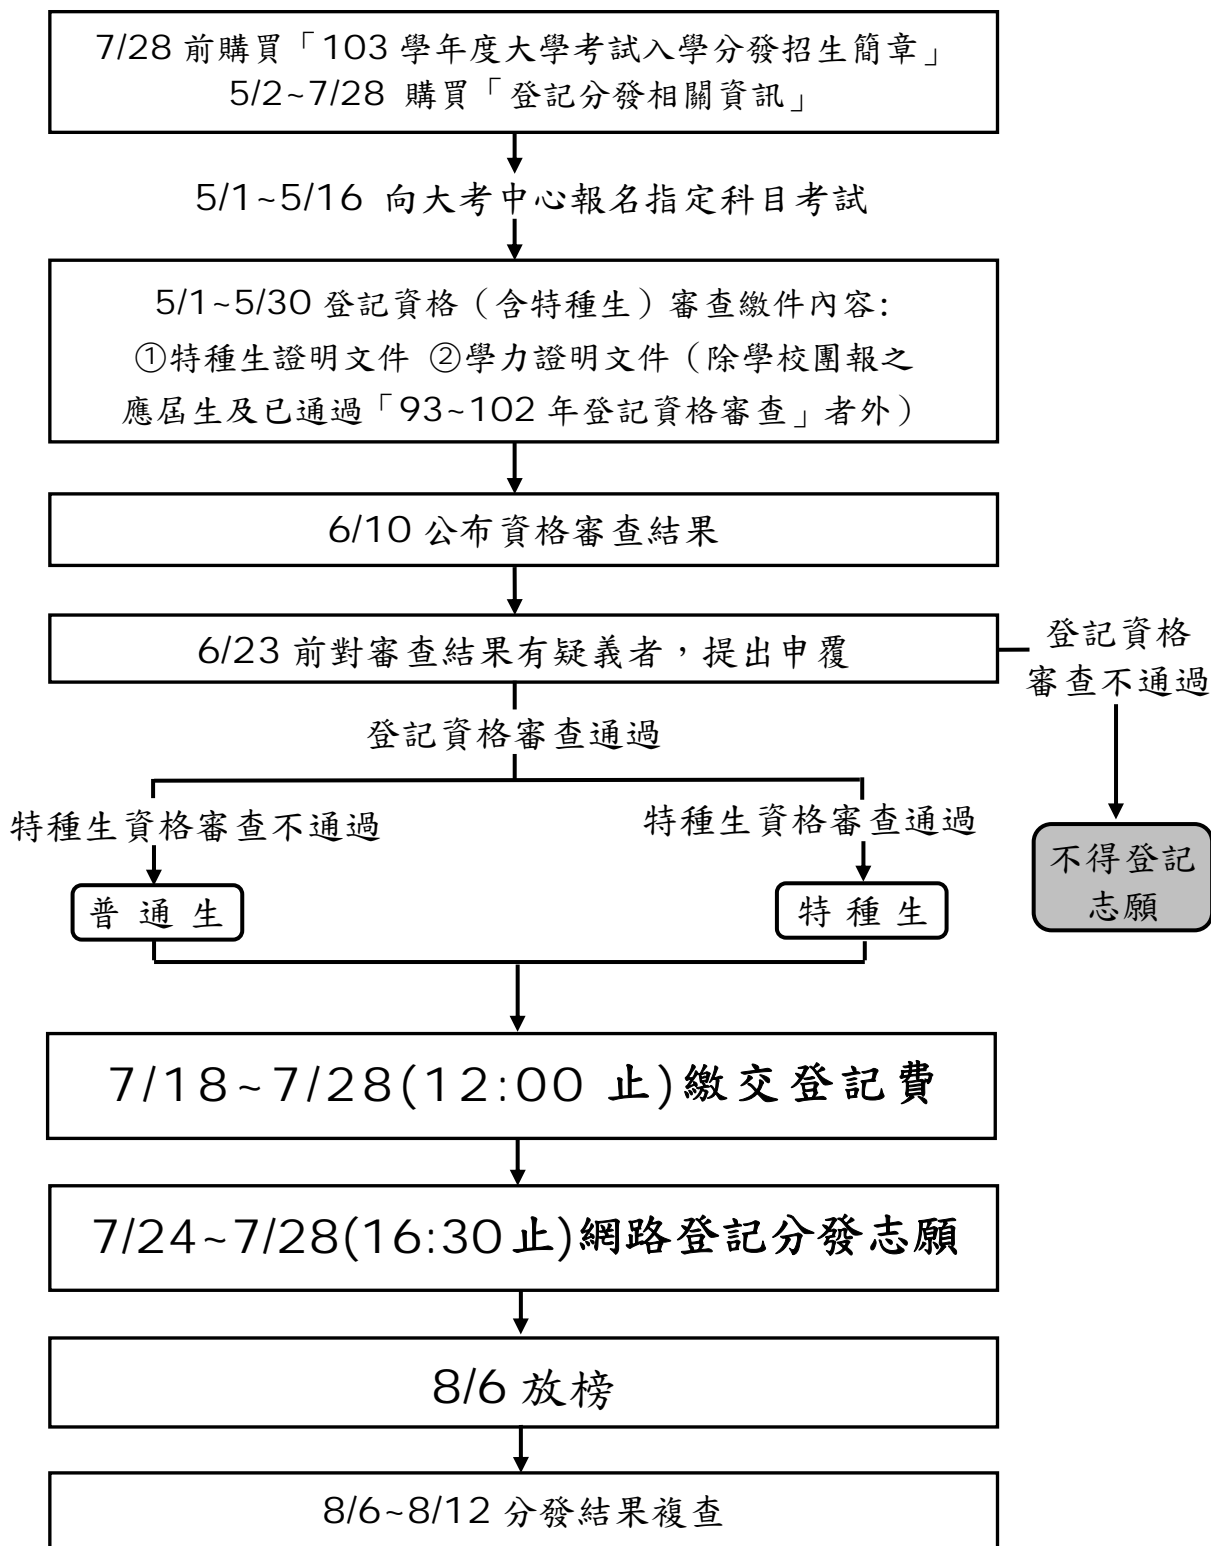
7/28 前購買「103 學年度大學考試入學分發招生簡章」
5/2~7/28 購買「登記分發相關資訊」

5/1~5/16 向大考中心報名指定科目考試

5/1~5/30 登記資格（含特種生）審查繳件內容:
①特種生證明文件 ②學力證明文件（除學校團報之應屆生及已通過「93~102 年登記資格審查」者外）

6/10 公布資格審查結果

6/23 前對審查結果有疑義者，提出申覆

登記資格審查不通過

不得登記志願

登記資格審查通過

特種生資格審查不通過

特種生資格審查通過

普 通 生

特 種 生

7/18~7/28(12:00 止)繳交登記費

7/24~7/28(16:30 止)網路登記分發志願

8/6 放榜

8/6~8/12 分發結果複查